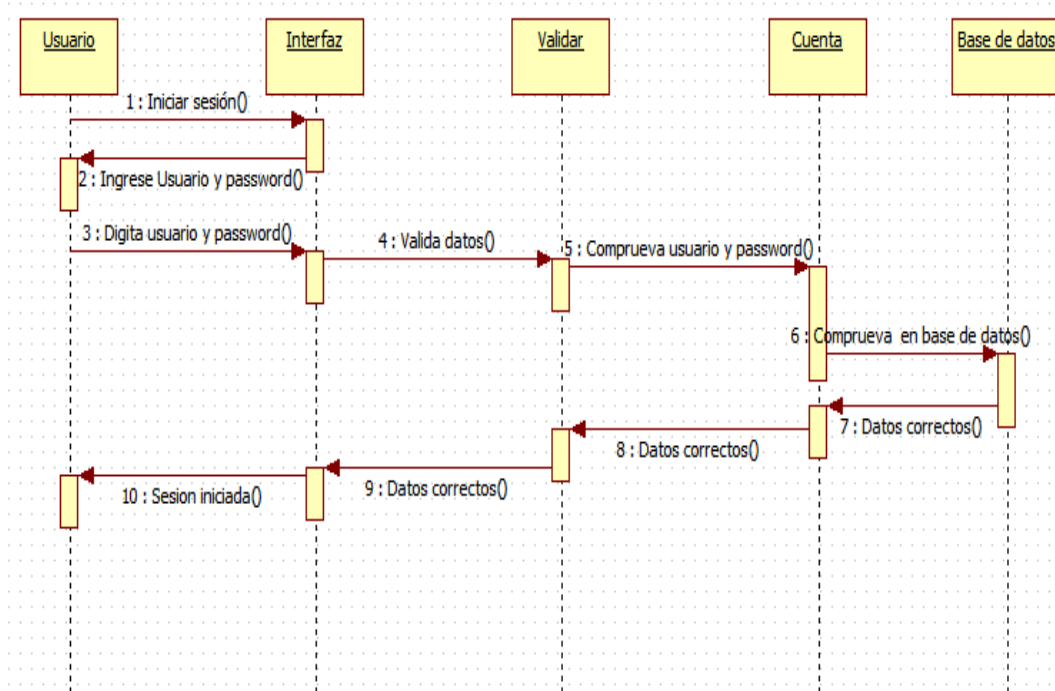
Usuario

Interfaz

Validar

Cuenta

Base de datos

1 : Iniciar sesión()

2 : Ingrese Usuario y password()

3 : Digita usuario y password()

4 : Valida datos()

5 : Comprueva usuario y password()

6 : Comprueva en base de datos()

7 : Datos correctos()

8 : Datos correctos()

9 : Datos correctos()

10 : Sesion iniciada()